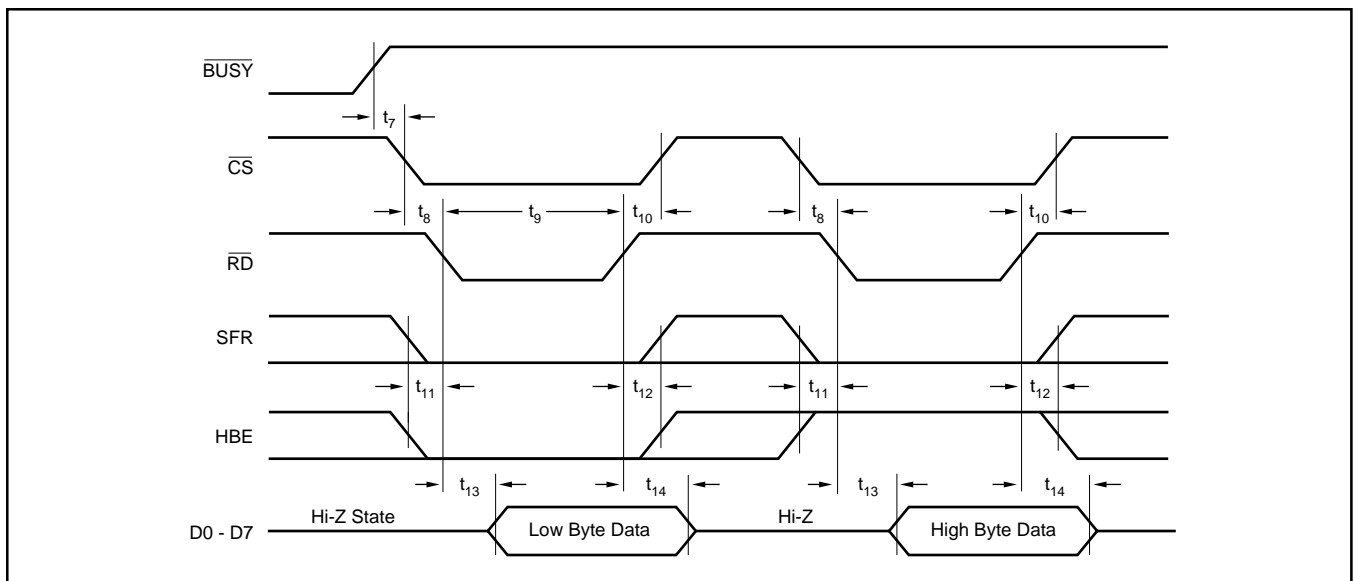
$\overline{BUSY}$

$t_7$

$\overline{CS}$

$t_8$ $t_9$ $t_{10}$ $t_8$ $t_{10}$

$\overline{RD}$

SFR

$t_{11}$ $t_{12}$ $t_{11}$ $t_{12}$

HBE

$t_{13}$ $t_{14}$ $t_{13}$ $t_{14}$

D0 - D7 Hi-Z State Low Byte Data Hi-Z High Byte Data